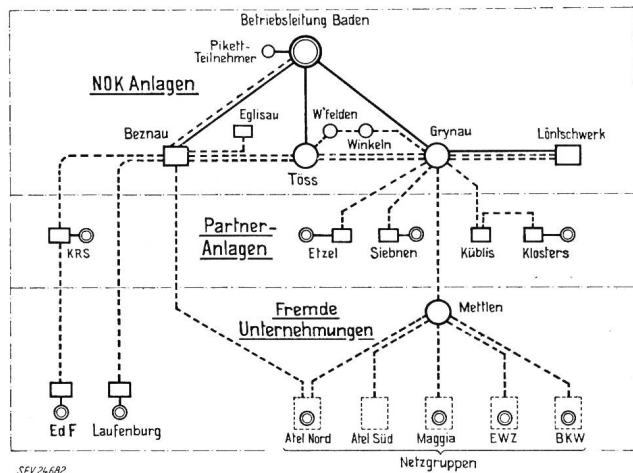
Betriebsleitung Baden

Pikett-Teilnehmer

NOK Anlagen

Eglisau

W'felden

Beznau

Grynau

Löntschwerk

Winkeln

Töss

Partner-Anlagen

KRS

Etzel

Siebnen

Küblis

Klosters

Mettlen

Fremde Unternehmungen

Ed F

Laufenburg

Atel Nord

Atel Süd

Maggia

EWZ

BKW

Netzgruppen

SEV 24682